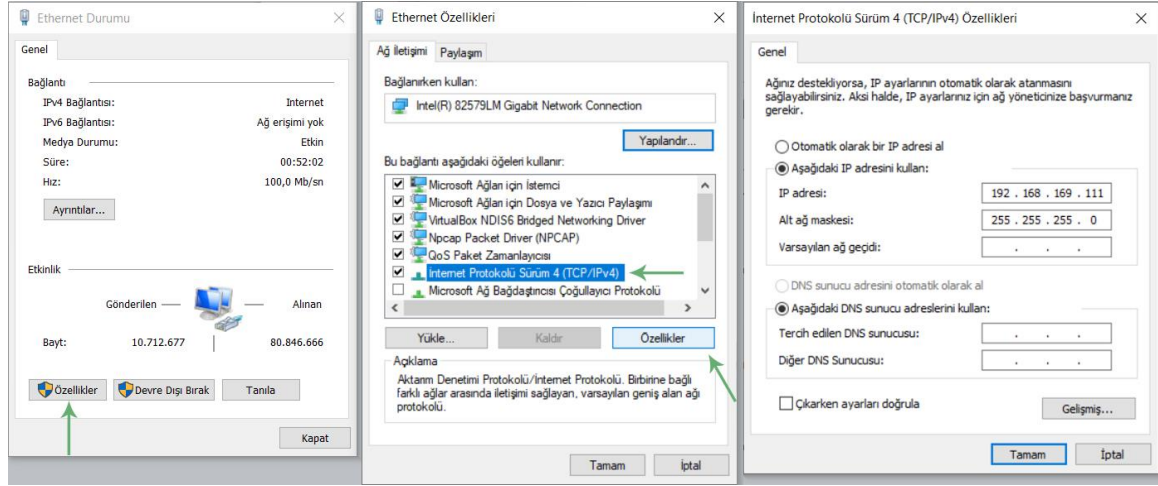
Ethernet Durumu ×

Genel

Bağlantı
IPv4 Bağlantısı: Internet
IPv6 Bağlantısı: Ağ erişimi yok
Medya Durumu: Etkin
Süre: 00:52:02
Hız: 100,0 Mb/sn

Ayrıntılar...

Etkinlik
Gönderilen — Alınan
Bayt: 10.712.677 | 80.846.666

Özellikler | Devre Dışı Bırak | Tanıla

Kapat

Ethernet Özellikleri ×

Ağ İletişimi | Paylaşım

Bağlanırken kullan:
Intel(R) 82579LM Gigabit Network Connection

Yapılandır...

Bu bağlantı aşağıdaki öğeleri kullanır:
☑ Microsoft Ağları için İstemci
☑ Microsoft Ağları için Dosya ve Yazıcı Paylaşımı
☑ VirtualBox NDIS6 Bridged Networking Driver
☑ Npcap Packet Driver (NPCAP)
☑ QoS Paket Zamanlayıcısı
☑ İnternet Protokolü Sürüm 4 (TCP/IPv4)
☐ Microsoft Ağ Bağdaştırıcısı Çoğullayıcı Protokolü

Yükle... | Kaldır | Özellikler

Açıklama
Aktarım Denetimi Protokolü/İnternet Protokolü. Birbirine bağlı farklı ağlar arasında iletişimi sağlayan, varsayılan geniş alan ağı protokolü.

Tamam | İptal

İnternet Protokolü Sürüm 4 (TCP/IPv4) Özellikleri ×

Genel

Ağınız destekliyorsa, IP ayarlarının otomatik olarak atanmasını sağlayabilirsiniz. Aksi halde, IP ayarlarınız için ağ yöneticinize başvurmanız gerekir.

○ Otomatik olarak bir IP adresi al
◉ Aşağıdaki IP adresini kullan:
IP adresi: 192 . 168 . 169 . 111
Alt ağ maskesi: 255 . 255 . 255 . 0
Varsayılan ağ geçidi: . . .

○ DNS sunucu adresini otomatik olarak al
◉ Aşağıdaki DNS sunucu adreslerini kullan:
Tercih edilen DNS sunucusu: . . .
Diğer DNS Sunucusu: . . .

☐ Çıkarken ayarları doğrula | Gelişmiş...

Tamam | İptal